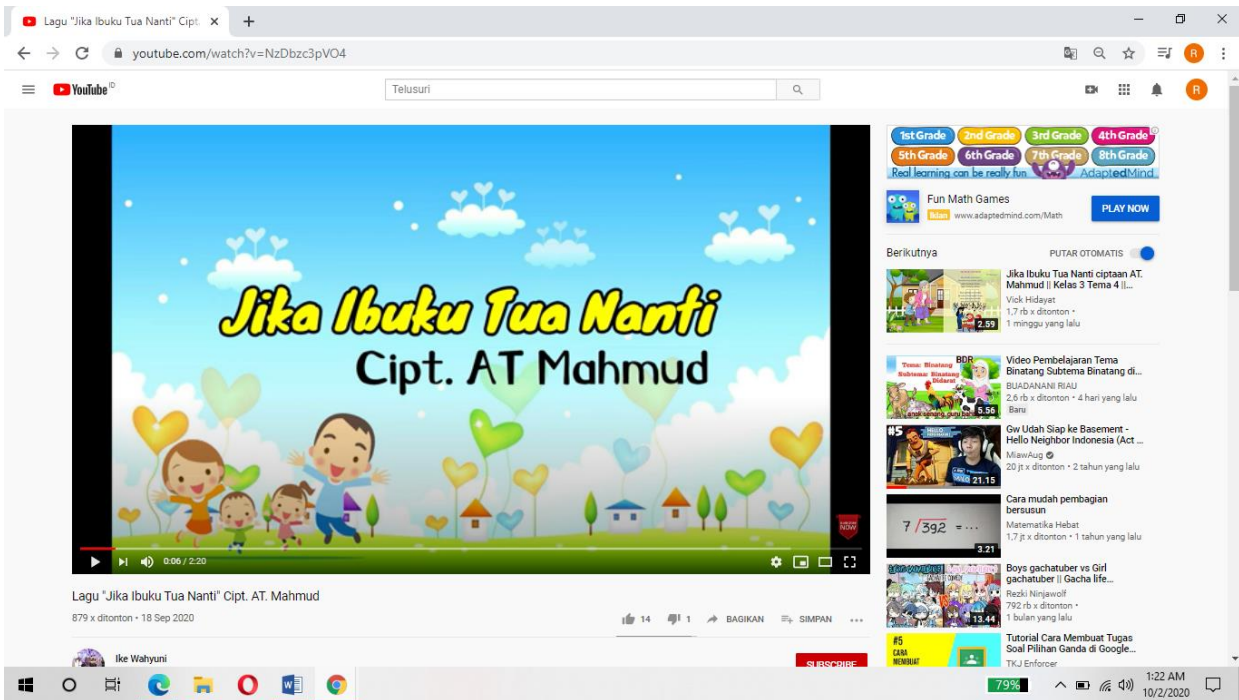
Lagu "Jika Ibuku Tua Nanti" Cipt. ×
+

youtube.com/watch?v=NzDbzc3pVO4

YouTube ID

Telusuri

Jika Ibuku Tua Nanti

Cipt. AT Mahmud

0:06 / 2:20

Lagu "Jika Ibuku Tua Nanti" Cipt. AT. Mahmud

879 x ditonton • 18 Sep 2020

14 1 BAGIKAN SIMPAN

Ike Wahyuni

SUBSCRIBE

1st Grade 2nd Grade 3rd Grade 4th Grade
5th Grade 6th Grade 7th Grade 8th Grade
Real learning can be really fun AdaptedMind

Fun Math Games
Iklan www.adaptedmind.com/Math
PLAY NOW

Berikutnya
PUTAR OTOMATIS

Jika Ibuku Tua Nanti ciptaan AT. Mahmud || Kelas 3 Tema 4 ||...
Vick Hidayat
1,7 rb x ditonton •
1 minggu yang lalu
2.59

Video Pembelajaran Tema Binatang Subtema Binatang di...
BUADANANI RIAU
2,6 rb x ditonton • 4 hari yang lalu
Baru
5.56

Gw Udah Siap ke Basement - Hello Neighbor Indonesia (Act ...
MiawAug
20 jt x ditonton • 2 tahun yang lalu
21.15

Cara mudah pembagian bersusun
Matematika Hebat
1,7 jt x ditonton • 1 tahun yang lalu
$7\,/\overline{392}\,= \dots$
3.21

Boys gachatuber vs Girl gachatuber || Gacha life...
Rezki Ninjawolf
792 rb x ditonton •
1 bulan yang lalu
13.44

Tutorial Cara Membuat Tugas Soal Pilihan Ganda di Google...
TKJ Enforcer

79%
1:22 AM
10/2/2020